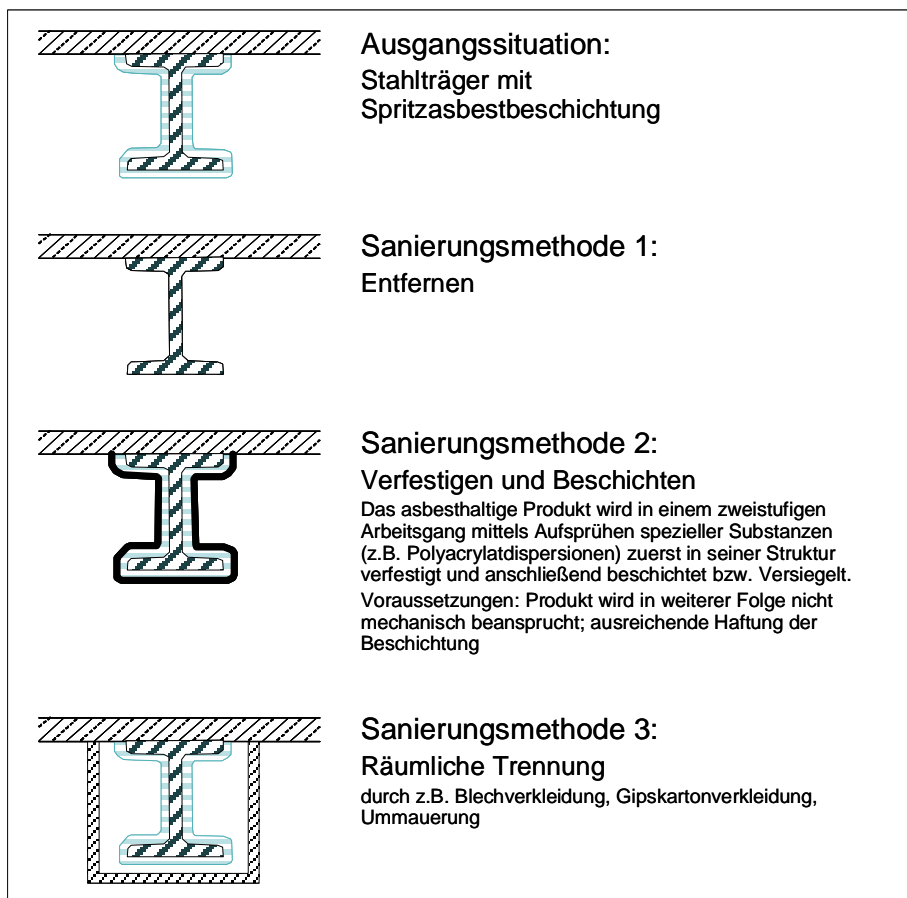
Ausgangssituation:
Stahlträger mit Spritzasbestbeschichtung

Sanierungsmethode 1:
Entfernen

Sanierungsmethode 2:
Verfestigen und Beschichten
Das asbesthaltige Produkt wird in einem zweistufigen Arbeitsgang mittels Aufsprühen spezieller Substanzen (z.B. Polyacrylatdispersionen) zuerst in seiner Struktur verfestigt und anschließend beschichtet bzw. Versiegelt.
Voraussetzungen: Produkt wird in weiterer Folge nicht mechanisch beansprucht; ausreichende Haftung der Beschichtung

Sanierungsmethode 3:
Räumliche Trennung
durch z.B. Blechverkleidung, Gipskartonverkleidung, Ummauerung